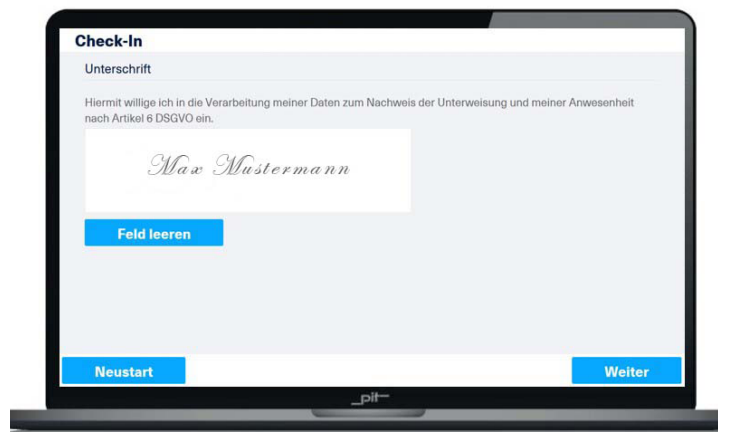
Check-In

Unterschrift

Hiermit willige ich in die Verarbeitung meiner Daten zum Nachweis der Unterweisung und meiner Anwesenheit nach Artikel 6 DSGVO ein.

Max Mustermann

Feld leeren

Neustart

Weiter

_pit-